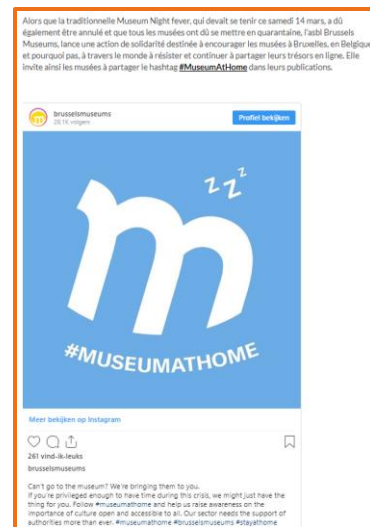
Alors que la traditionnelle Museum Night fever, qui devait se tenir ce samedi 14 mars, a dû également être annulé et que tous les musées ont dû se mettre en quarantaine, l'asbl Brussels Museums, lance une action de solidarité destinée à encourager les musées à Bruxelles, en Belgique et pourquoi pas, à travers le monde à résister et continuer à partager leurs trésors en ligne. Elle invite ainsi les musées à partager le hashtag **#MuseumAtHome** dans leurs publications.

brusselsmuseums
28,1K volgers

Profiel bekijken

z z z

#MUSEUMATHOME

Meer bekijken op Instagram

261 vind-ik-leuks
brusselsmuseums

Can't go to the museum? We're bringing them to you.
If you're privileged enough to have time during this crisis, we might just have the thing for you. Follow #museumathome and help us raise awareness on the importance of culture open and accessible to all. Our sector needs the support of authorities more than ever. #museumathome #brusselsmuseums #stayathome